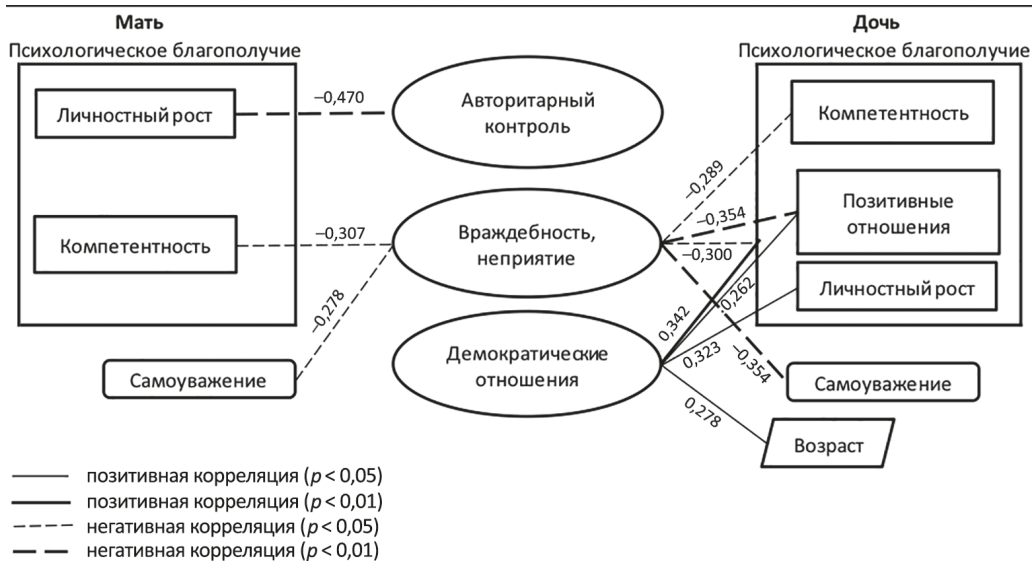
Мать
Психологическое благополучие

Личностный рост

Компетентность

Самоуважение

–0,470

–0,307

–0,278

Авторитарный контроль

Враждебность, неприятие

Демократические отношения

Дочь
Психологическое благополучие

Компетентность

Позитивные отношения

Личностный рост

Самоуважение

Возраст

–0,289

–0,354

–0,300

0,342

0,262

0,323

–0,354

0,278

позитивная корреляция ($p < 0{,}05$)
позитивная корреляция ($p < 0{,}01$)
негативная корреляция ($p < 0{,}05$)
негативная корреляция ($p < 0{,}01$)